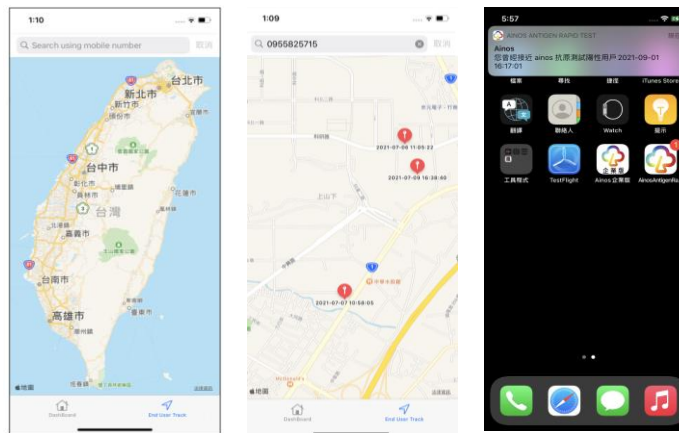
1:10

Search using mobile number 取消

台北市
新北市
台中市
台灣
嘉義市
台南市
高雄市

地圖

Dashboard
End User Track

1:09

0955825715 取消

2021-07-06 11:05:22
2021-07-09 16:38:40
2021-07-07 10:58:05

地圖

Dashboard
End User Track

5:57

AINOS ANTIGEN RAPID TEST
Ainos
您曾經接近 ainos 抗原測試陽性用戶 2021-09-01 16:17:01

檔案 尋找 捷徑 iTunes Store

翻譯 聯絡人 Watch 提示

工具程式 TestFlight Ainos 企業版 AinosAntigenRa